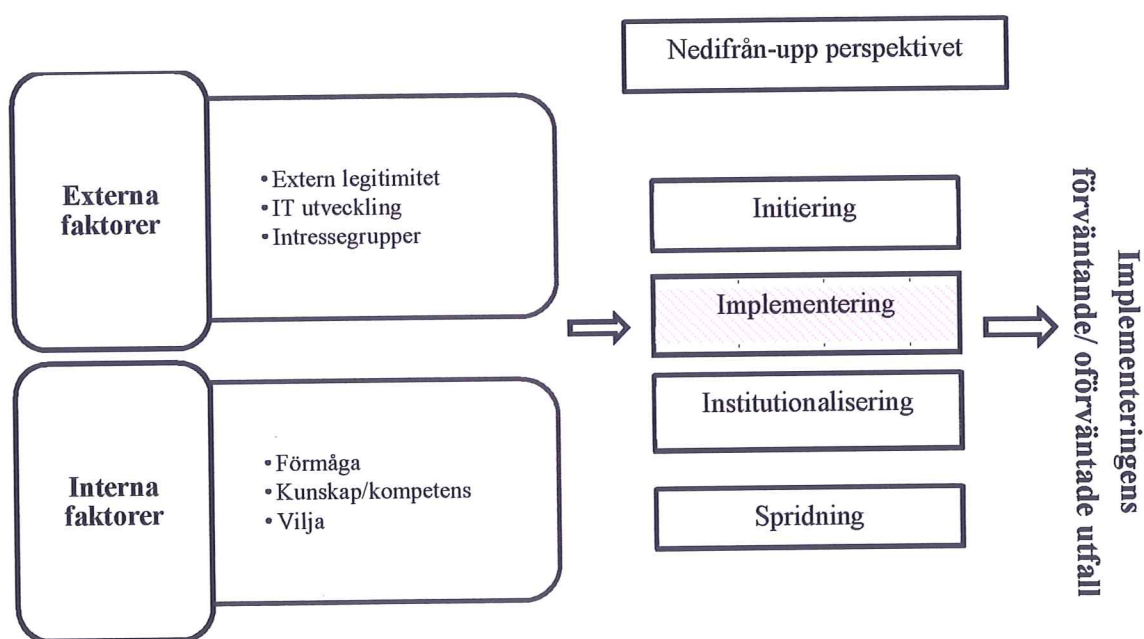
Nedifrån-upp perspektivet

Externa faktorer

• Extern legitimitet
• IT utveckling
• Intressegrupper

Interna faktorer

• Förmåga
• Kunskap/kompetens
• Vilja

Initiering

Implementering

Institutionalisering

Spridning

Implementeringens förväntande/ oförväntade utfall